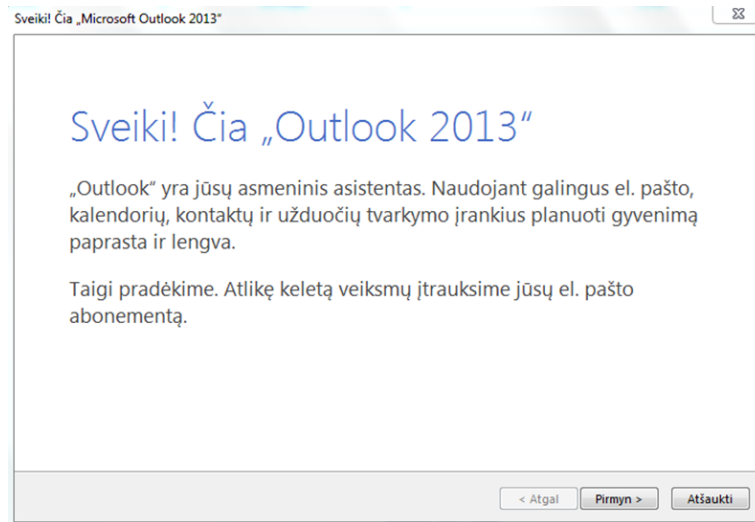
Sveiki! Čia „Microsoft Outlook 2013"

Sveiki! Čia „Outlook 2013"

„Outlook" yra jūsų asmeninis asistentas. Naudojant galingus el. pašto, kalendorių, kontaktų ir užduočių tvarkymo įrankius planuoti gyvenimą paprasta ir lengva.

Taigi pradėkime. Atlikę keletą veiksmų įtrauksime jūsų el. pašto abonementą.

< Atgal | Pirmyn > | Atšaukti